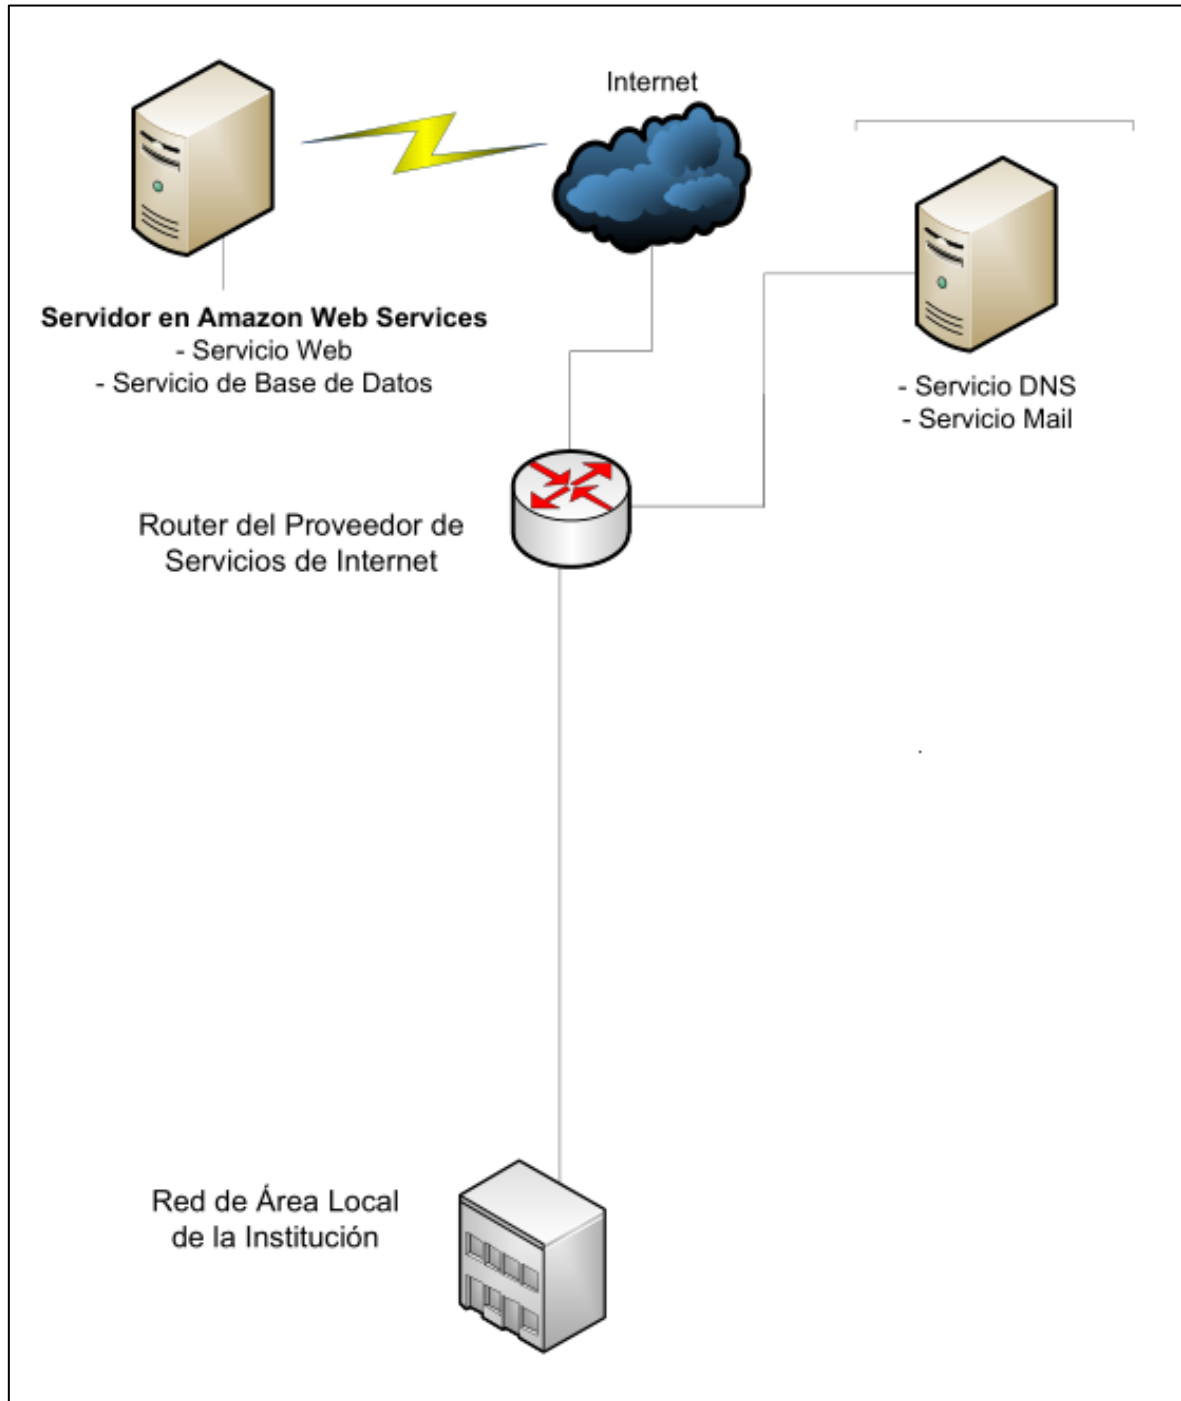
Internet

Servidor en Amazon Web Services
- Servicio Web
- Servicio de Base de Datos

- Servicio DNS
- Servicio Mail

Router del Proveedor de Servicios de Internet

Red de Área Local de la Institución